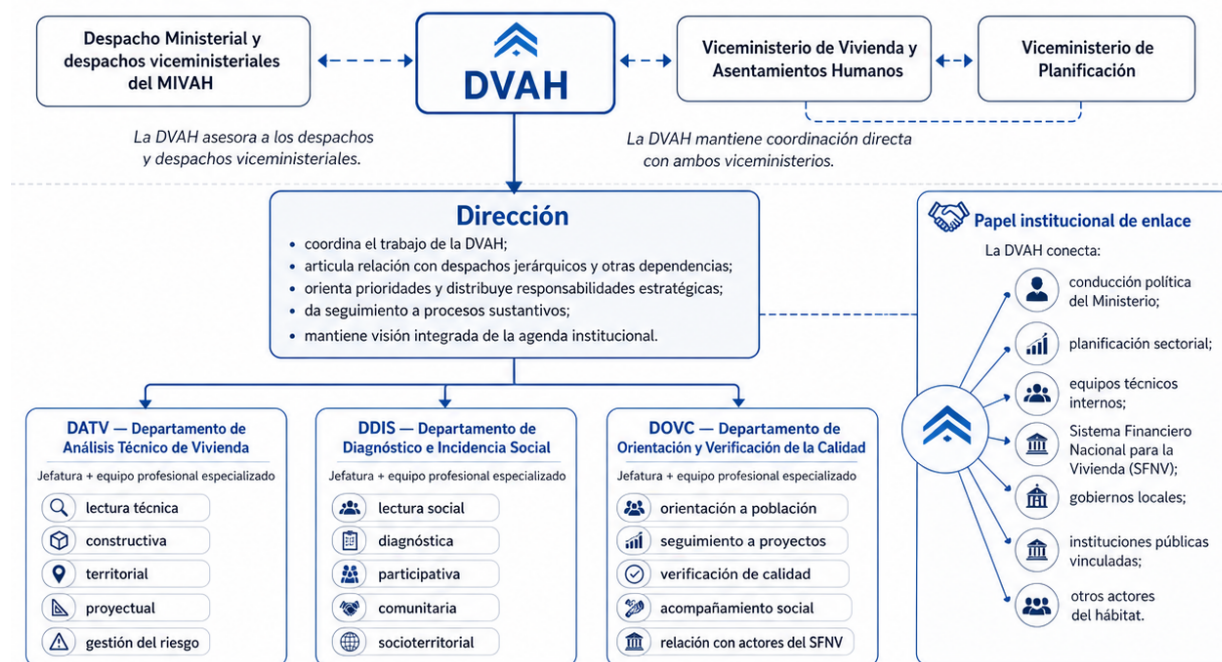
Despacho Ministerial y despachos viceministeriales del MIVAH

DVAH

Viceministerio de Vivienda y Asentamientos Humanos

Viceministerio de Planificación

La DVAH asesora a los despachos y despachos viceministeriales.

La DVAH mantiene coordinación directa con ambos viceministerios.

Dirección

- coordina el trabajo de la DVAH;
- articula relación con despachos jerárquicos y otras dependencias;
- orienta prioridades y distribuye responsabilidades estratégicas;
- da seguimiento a procesos sustantivos;
- mantiene visión integrada de la agenda institucional.

Papel institucional de enlace

La DVAH conecta:

conducción política del Ministerio;

planificación sectorial;

equipos técnicos internos;

Sistema Financiero Nacional para la Vivienda (SFNV);

gobiernos locales;

instituciones públicas vinculadas;

otros actores del hábitat.

DATV — Departamento de Análisis Técnico de Vivienda

Jefatura + equipo profesional especializado

lectura técnica

constructiva

territorial

proyectual

gestión del riesgo

DDIS — Departamento de Diagnóstico e Incidencia Social

Jefatura + equipo profesional especializado

lectura social

diagnóstica

participativa

comunitaria

socioterritorial

DOVC — Departamento de Orientación y Verificación de la Calidad

Jefatura + equipo profesional especializado

orientación a población

seguimiento a proyectos

verificación de calidad

acompañamiento social

relación con actores del SFNV